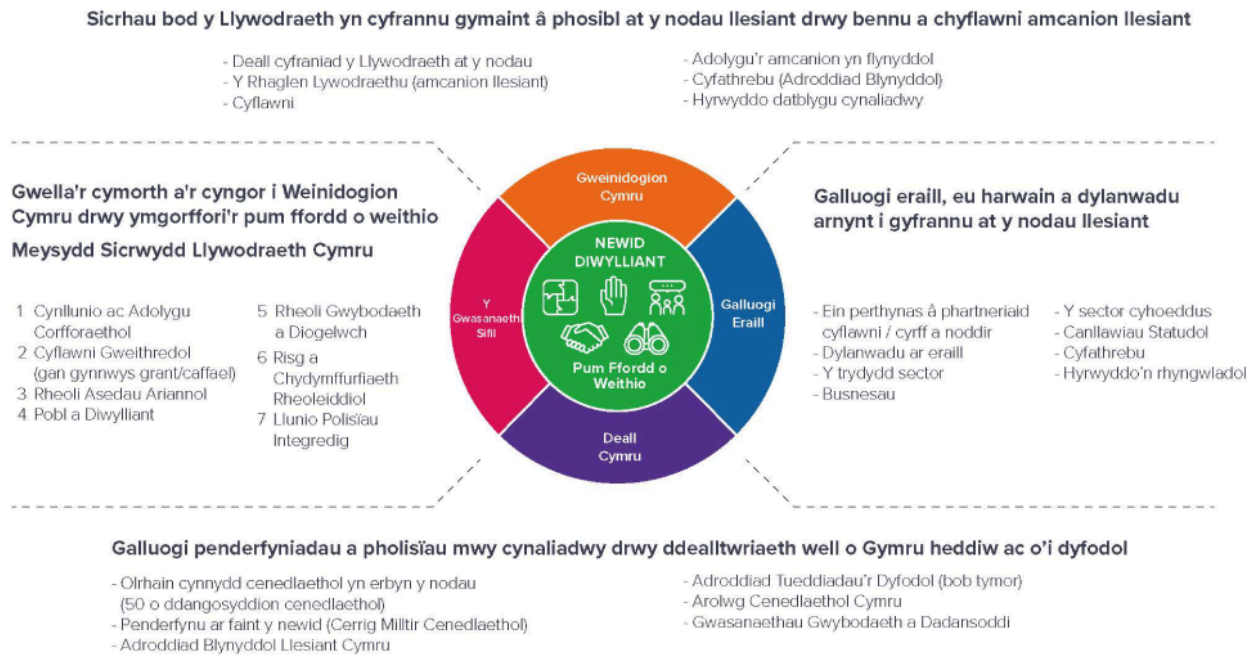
Sicrhau bod y Llywodraeth yn cyfrannu gymaint â phosibl at y nodau llesiant drwy bennu a chyflawni amcanion llesiant

- Deall cyfraniad y Llywodraeth at y nodau
- Y Rhaglen Lywodraethu (amcanion llesiant)
- Cyflawni

- Adolygu'r amcanion yn flynyddol
- Cyfathrebu (Adroddiad Blynyddol)
- Hyrwyddo datblygu cynaliadwy

Gwella'r cymorth a'r cyngor i Weinidogion Cymru drwy ymgorffori'r pum ffordd o weithio

Meysydd Sicrwydd Llywodraeth Cymru

1 Cynllunio ac Adolygu Corfforaethol
2 Cyflawni Gweithredol (gan gynnwys grant/caffael)
3 Rheoli Asedau Ariannol
4 Pobl a Diwylliant

5 Rheoli Gwybodaeth a Diogelwch
6 Risg a Chydymffurfiaeth Rheoleiddiol
7 Llunio Polisïau Integredig

Gweinidogion Cymru

Y Gwasanaeth Sifil

NEWID DIWYLLIANT

Pum Ffordd o Weithio

Galluogi Eraill

Deall Cymru

Galluogi eraill, eu harwain a dylanwadu arnynt i gyfrannu at y nodau llesiant

- Ein perthynas â phartneriaid cyflawni / cyrff a noddir
- Dylanwadu ar eraill
- Y trydydd sector
- Busnesau

- Y sector cyhoeddus
- Canllawiau Statudol
- Cyfathrebu
- Hyrwyddo'n rhyngwladol

Galluogi penderfyniadau a pholisïau mwy cynaliadwy drwy ddealltwriaeth well o Gymru heddiw ac o'i dyfodol

- Olrhain cynnydd cenedlaethol yn erbyn y nodau (50 o ddangosyddion cenedlaethol)
- Penderfynu ar faint y newid (Cerrig Milltir Cenedlaethol)
- Adroddiad Blynyddol Llesiant Cymru

- Adroddiad Tueddiadau'r Dyfodol (bob tymor)
- Arolwg Cenedlaethol Cymru
- Gwasanaethau Gwybodaeth a Dadansoddi